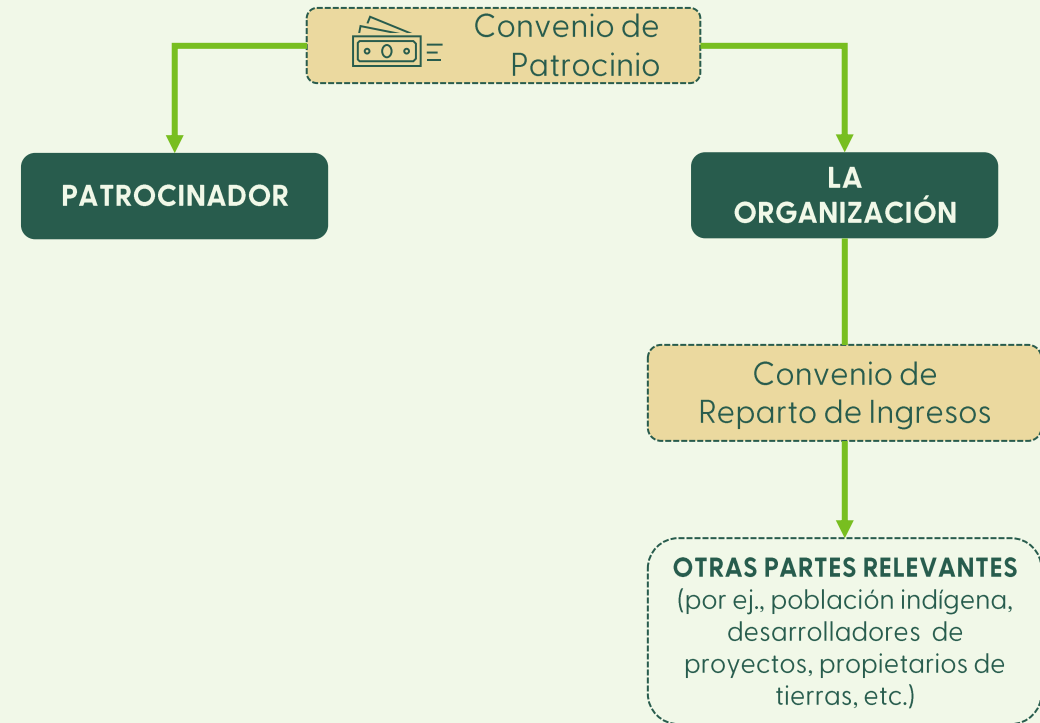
Convenio de Patrocinio

PATROCINADOR

LA ORGANIZACIÓN

Convenio de Reparto de Ingresos

OTRAS PARTES RELEVANTES
(por ej., población indígena, desarrolladores de proyectos, propietarios de tierras, etc.)